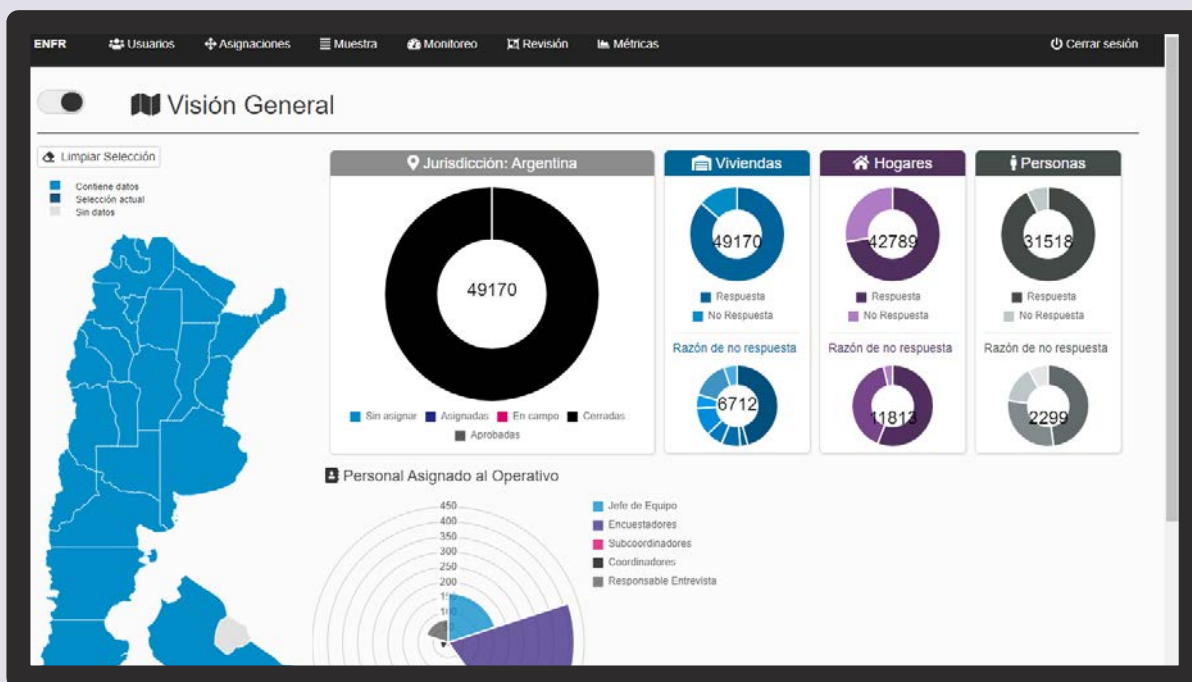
ENFR Usuarios Asignaciones Muestra Monitoreo Revisión Métricas Cerrar sesión

Visión General

Limpiar Selección

Contiene datos
Selección actual
Sin datos

Jurisdicción: Argentina

49170

Sin asignar Asignadas En campo Cerradas
Aprobadas

Viviendas

49170

Respuesta
No Respuesta

Razón de no respuesta

6712

Hogares

42789

Respuesta
No Respuesta

Razón de no respuesta

11813

Personas

31518

Respuesta
No Respuesta

Razón de no respuesta

2299

Personal Asignado al Operativo

450
400
350
300
250
200
1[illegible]
1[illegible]

Jefe de Equipo
Encuestadores
Subcoordinadores
Coordinadores
Responsable Entrevista